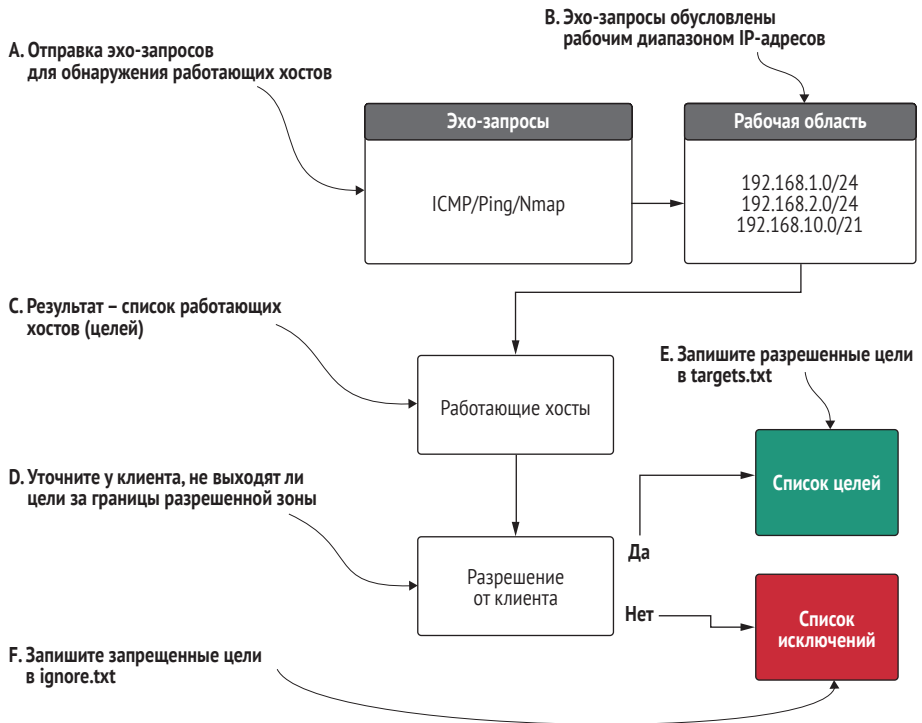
B. Эхо-запросы обусловлены рабочим диапазоном IP-адресов

A. Отправка эхо-запросов для обнаружения работающих хостов

Эхо-запросы

ICMP/Ping/Nmap

Рабочая область

192.168.1.0/24
192.168.2.0/24
192.168.10.0/21

C. Результат – список работающих хостов (целей)

Работающие хосты

E. Запишите разрешенные цели в targets.txt

D. Уточните у клиента, не выходят ли цели за границы разрешенной зоны

Список целей

Да

Разрешение от клиента

Нет

Список исключений

F. Запишите запрещенные цели в ignore.txt